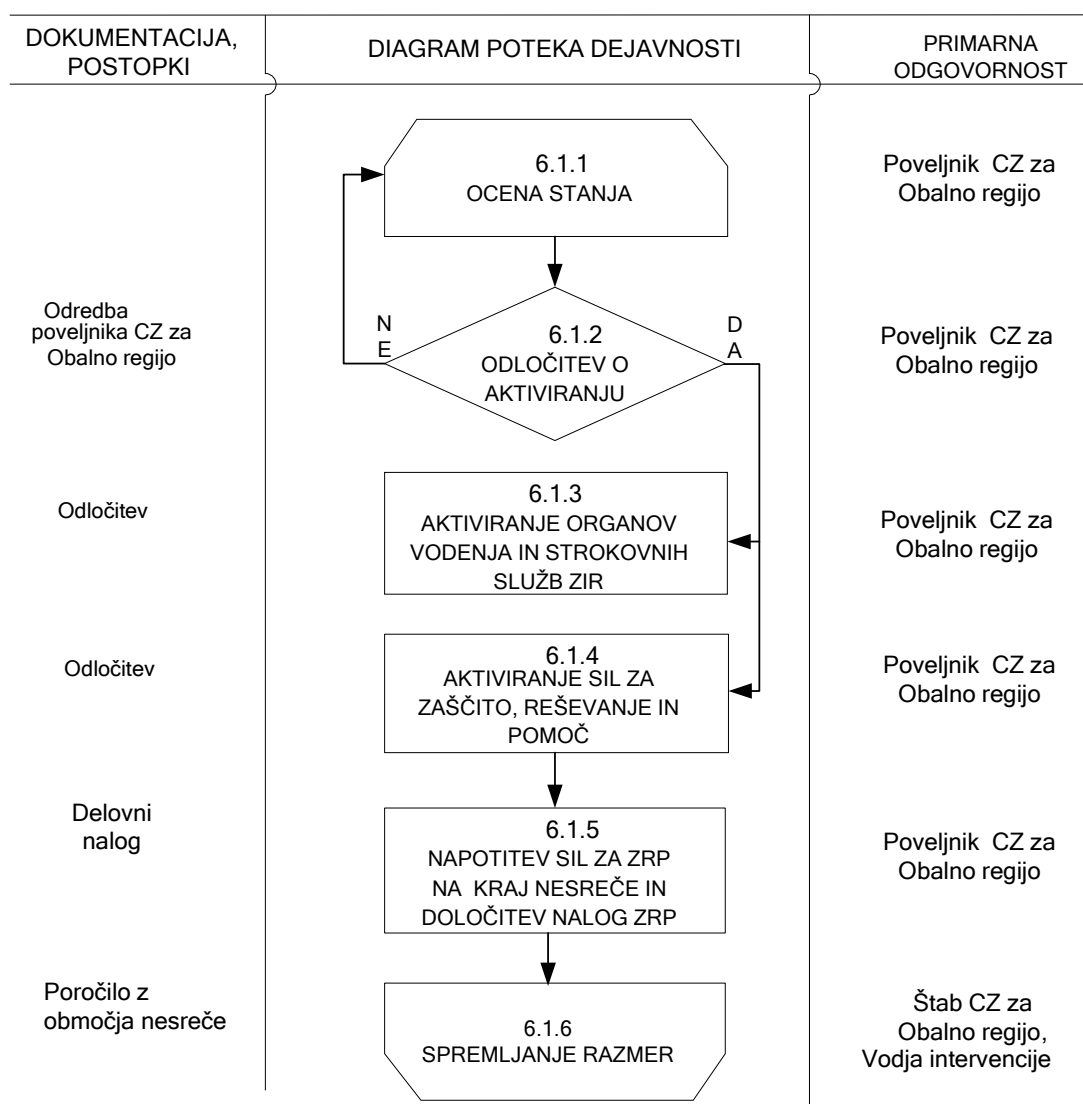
| DOKUMENTACIJA, POSTOPKI | DIAGRAM POTEKA DEJAVNOSTI | PRIMARNA ODGOVORNOST |
|---|---|---|
| | 6.1.1 OCENA STANJA | Poveljnik CZ za Obalno regijo |
| Odredba poveljnika CZ za Obalno regijo | NE 6.1.2 ODLOČITEV O AKTIVIRANJU DA | Poveljnik CZ za Obalno regijo |
| Odločitev | 6.1.3 AKTIVIRANJE ORGANOV VODENJA IN STROKOVNIH SLUŽB ZIR | Poveljnik CZ za Obalno regijo |
| Odločitev | 6.1.4 AKTIVIRANJE SIL ZA ZAŠČITO, REŠEVANJE IN POMOČ | Poveljnik CZ za Obalno regijo |
| Delovni nalog | 6.1.5 NAPOTITEV SIL ZA ZRP NA KRAJ NESREČE IN DOLOČITEV NALOG ZRP | Poveljnik CZ za Obalno regijo |
| Poročilo z območja nesreče | 6.1.6 SPREMLJANJE RAZMER | Štab CZ za Obalno regijo, Vodja intervencije |